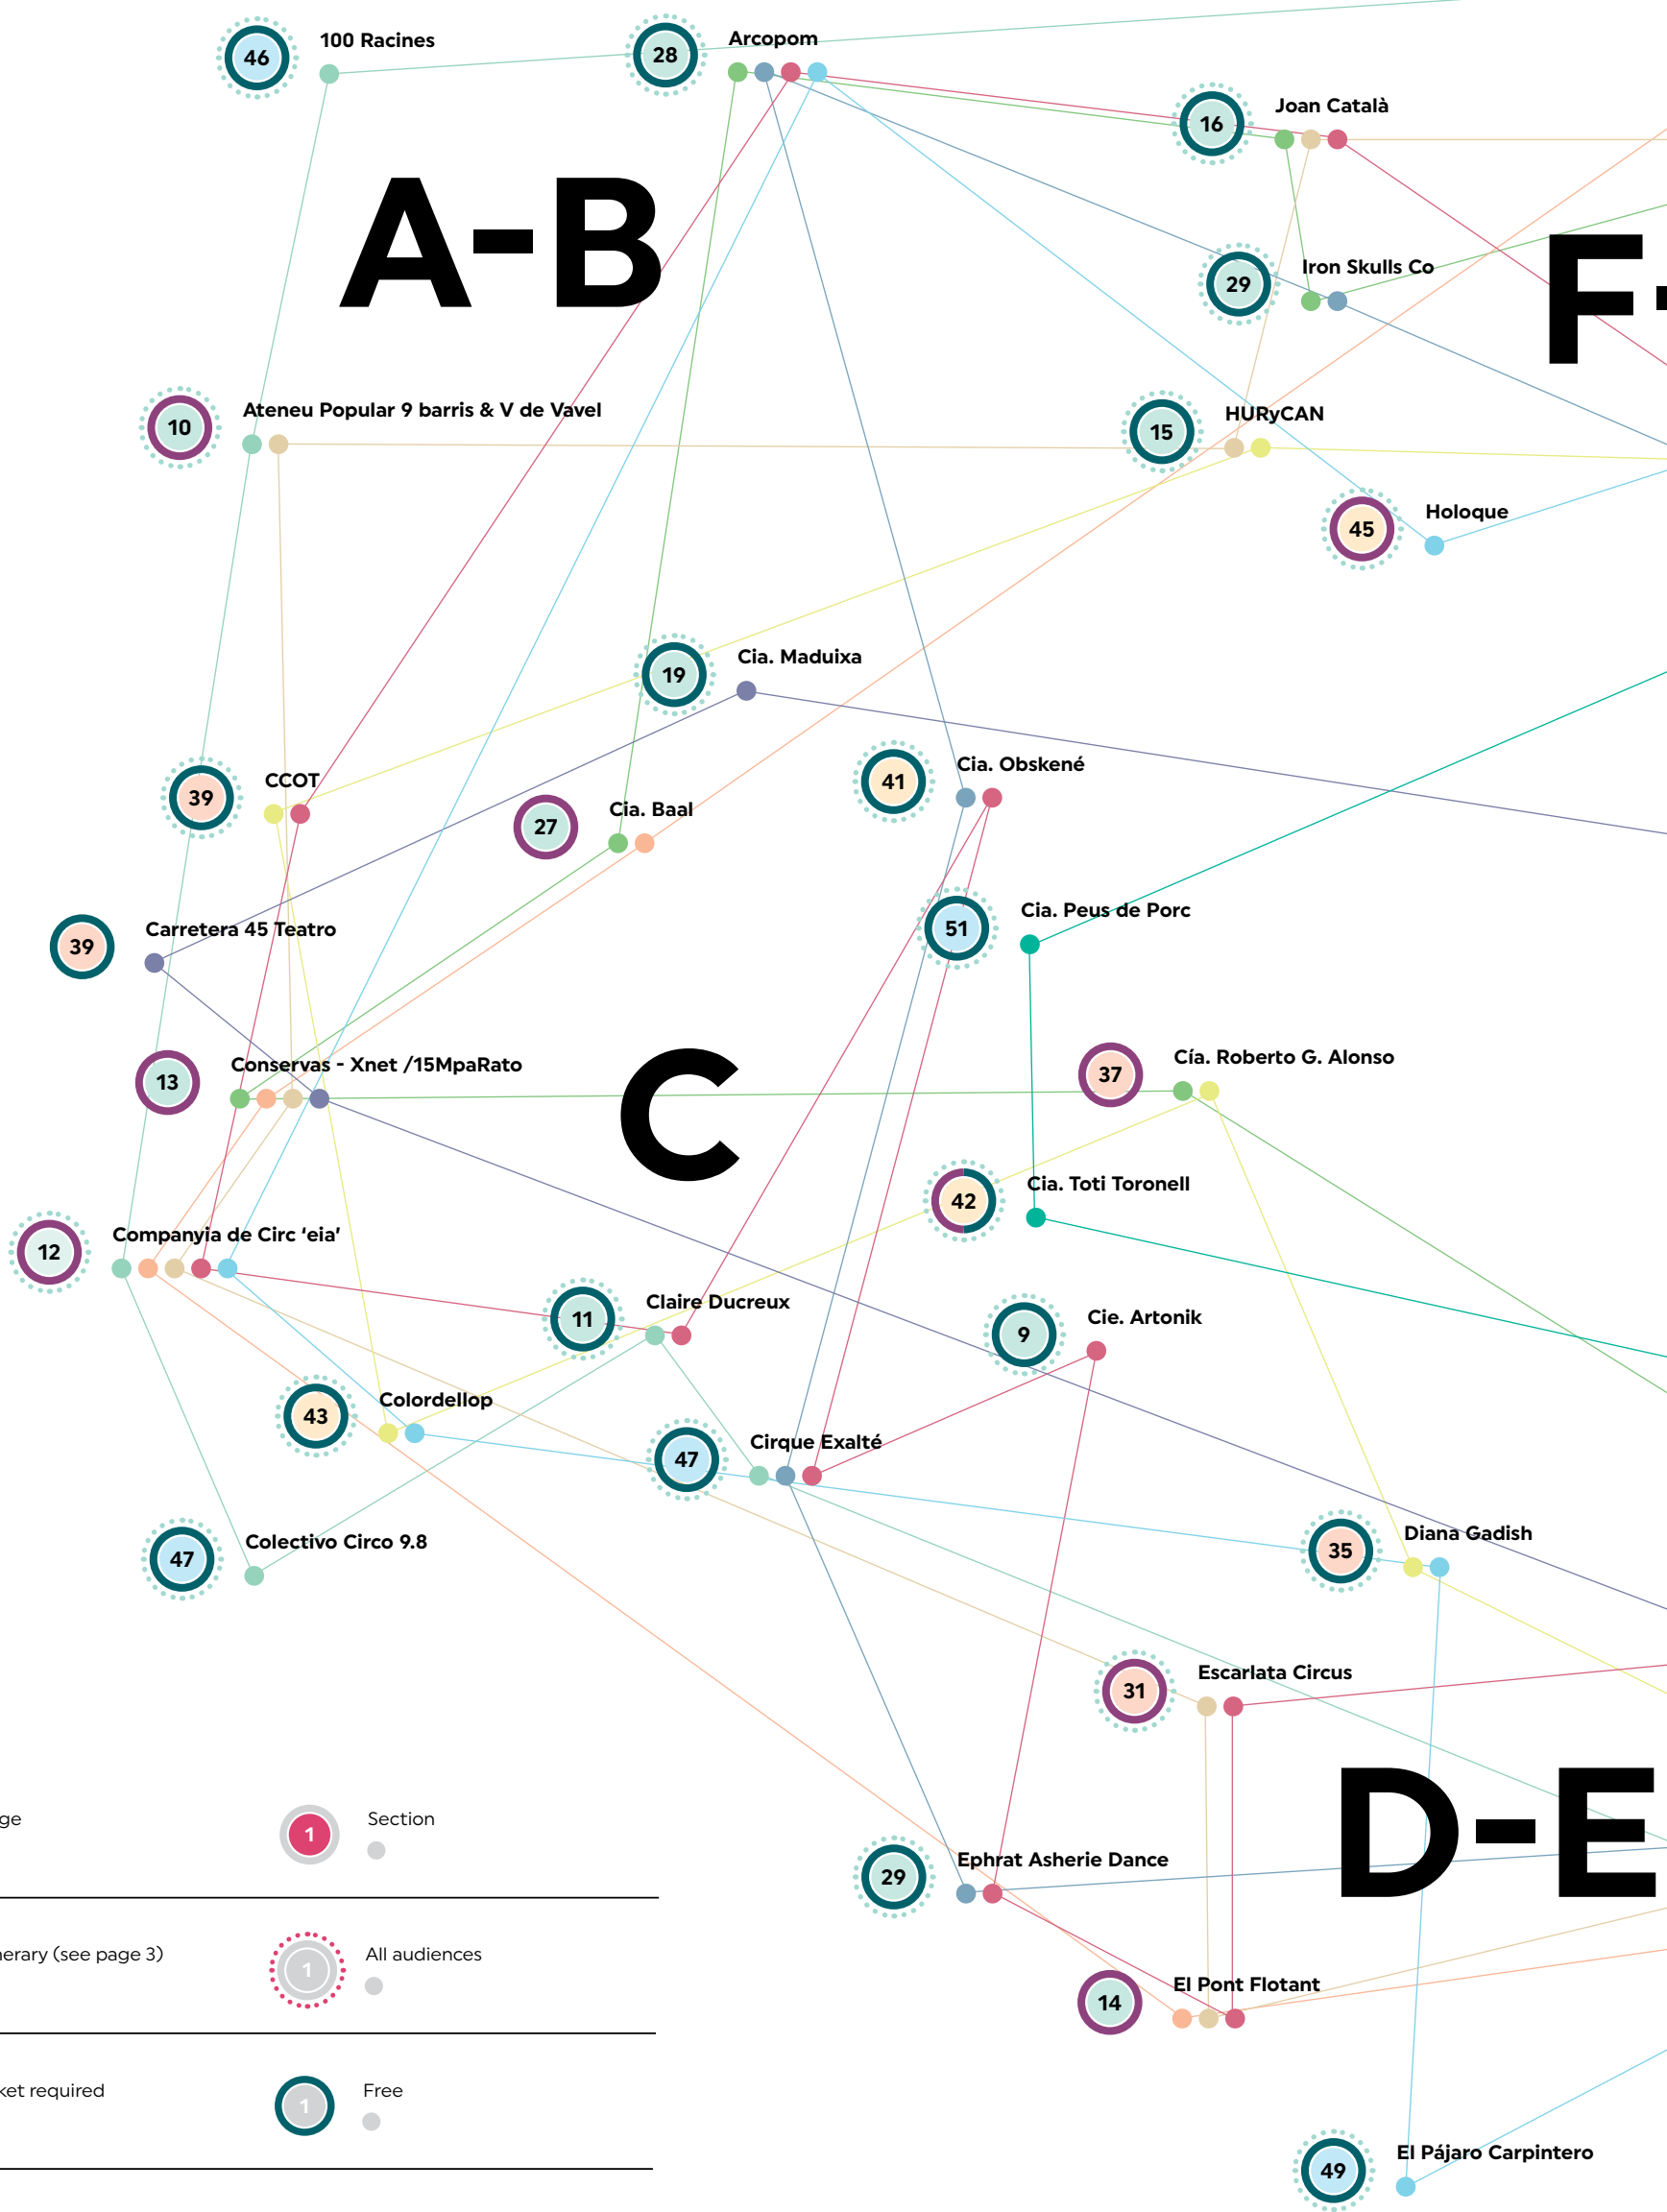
46 100 Racines
28 Arcopom
16 Joan Català
A-B
F-
29 Iron Skulls Co
10 Ateneu Popular 9 barris & V de Vavel
15 HURyCAN
45 Holoque
19 Cia. Maduixa
41 Cia. Obskené
39 CCOT
27 Cia. Baal
51 Cia. Peus de Porc
39 Carretera 45 Teatro
13 Conservas - Xnet /15MpaRato
C
37 Cía. Roberto G. Alonso
42 Cia. Toti Toronell
12 Companyia de Circ 'eia'
11 Claire Ducreux
9 Cie. Artonik
43 Colordellop
47 Cirque Exalté
47 Colectivo Circo 9.8
35 Diana Gadish
31 Escarlata Circus
D-E
ge
1 Section
29 Ephrat Asherie Dance
erary (see page 3)
1 All audiences
14 El Pont Flotant
ket required
1 Free
49 El Pájaro Carpintero